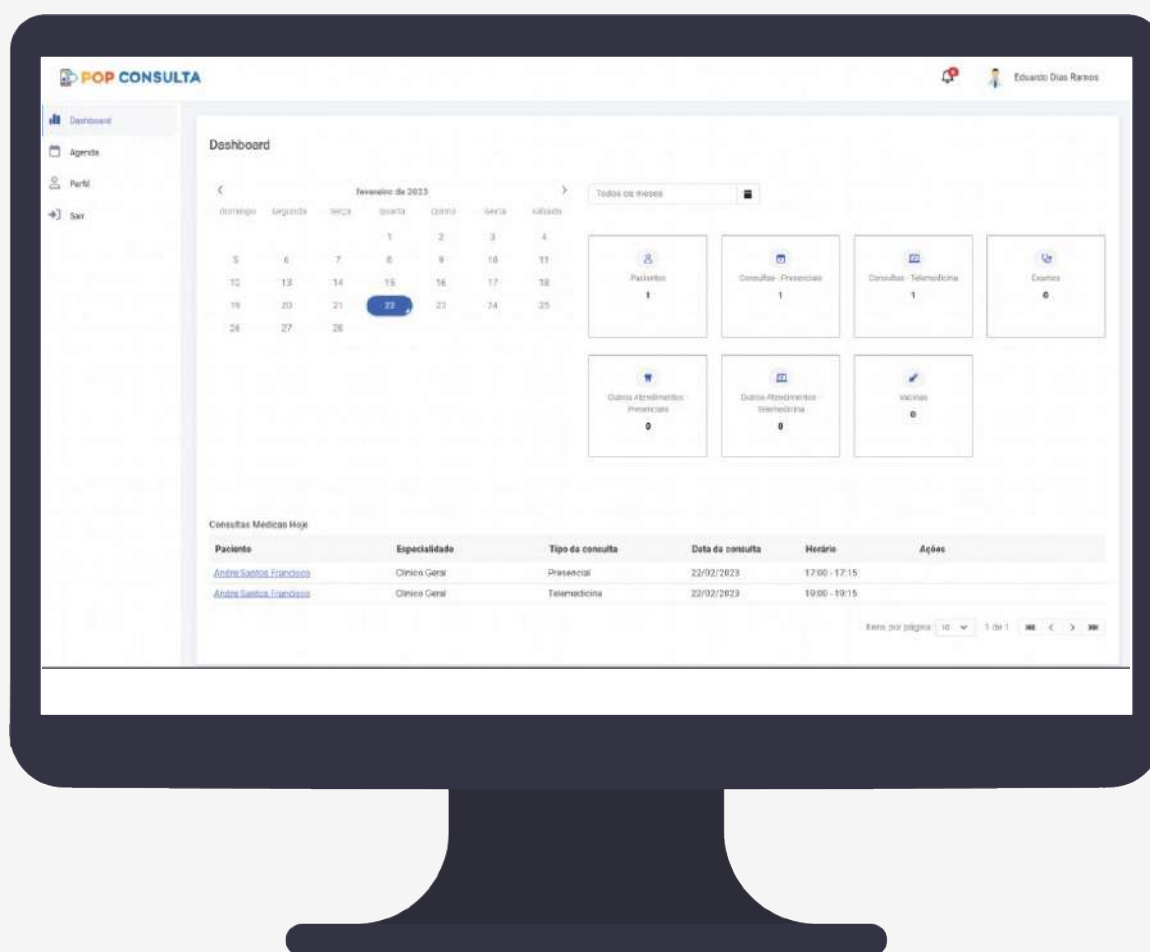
POP CONSULTA

Eduardo Dias Ramos

Dashboard
Agenda
Perfil
Sair

Dashboard

fevereiro de 2023

| domingo | segunda | terça | quarta | quinta | sexta | sábado |
|---|---|---|---|---|---|---|
| | | | 1 | 2 | 3 | 4 |
| 5 | 6 | 7 | 8 | 9 | 10 | 11 |
| 12 | 13 | 14 | 15 | 16 | 17 | 18 |
| 19 | 20 | 21 | 22 | 23 | 24 | 25 |
| 26 | 27 | 28 | | | | |

Todos os meses

Pacientes
1

Consultas - Presenciais
1

Consultas - Telemedicina
1

Exames
0

Outros Atendimentos - Presenciais
0

Outros Atendimentos - Telemedicina
0

Vacinas
0

Consultas Medicas Hoje

| Paciente | Especialidade | Tipo da consulta | Data da consulta | Horário | Ações |
|---|---|---|---|---|---|
| Andre Santos Francisco | Clinico Geral | Presencial | 22/02/2023 | 17:00 - 17:15 | |
| Andre Santos Francisco | Clinico Geral | Telemedicina | 22/02/2023 | 19:00 - 19:15 | |

Itens por página 10 1 de 1